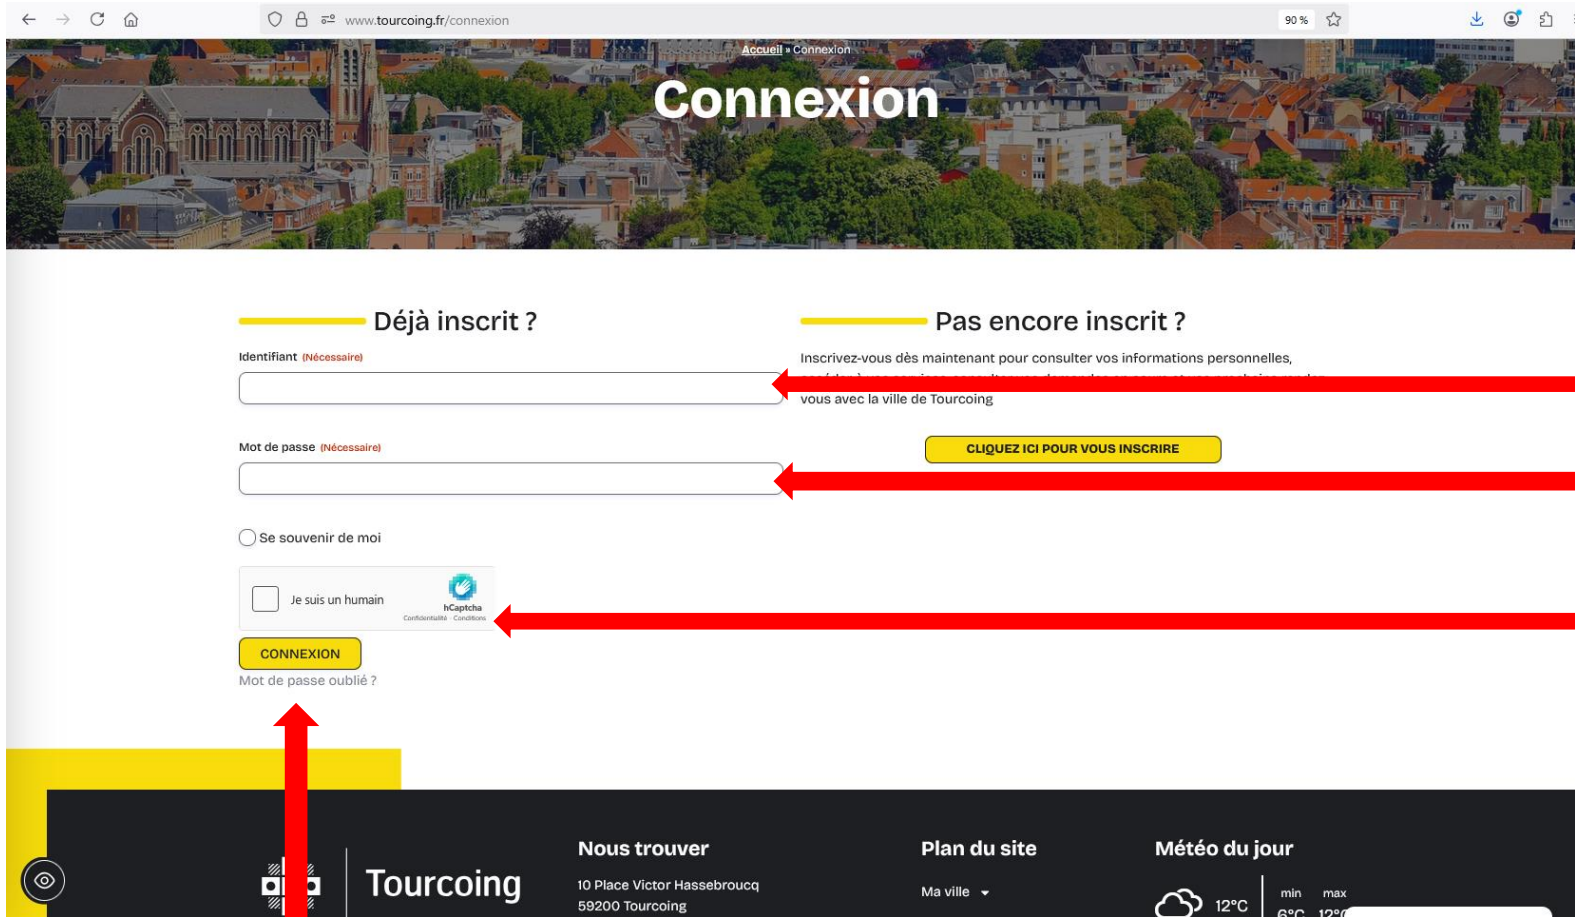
www.tourcoing.fr/connexion
90 %

Accueil » Connexion

Connexion

Déjà inscrit ?

Identifiant (Nécessaire)

Mot de passe (Nécessaire)

Se souvenir de moi

Je suis un humain
hCaptcha
Confidentialité · Conditions

CONNEXION

Mot de passe oublié ?

Pas encore inscrit ?

Inscrivez-vous dès maintenant pour consulter vos informations personnelles, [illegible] vous avec la ville de Tourcoing

CLIQUEZ ICI POUR VOUS INSCRIRE

Tourcoing

Nous trouver

10 Place Victor Hassebroucq
59200 Tourcoing

Plan du site

Ma ville

Météo du jour

12°C

min max
6°C 12°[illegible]